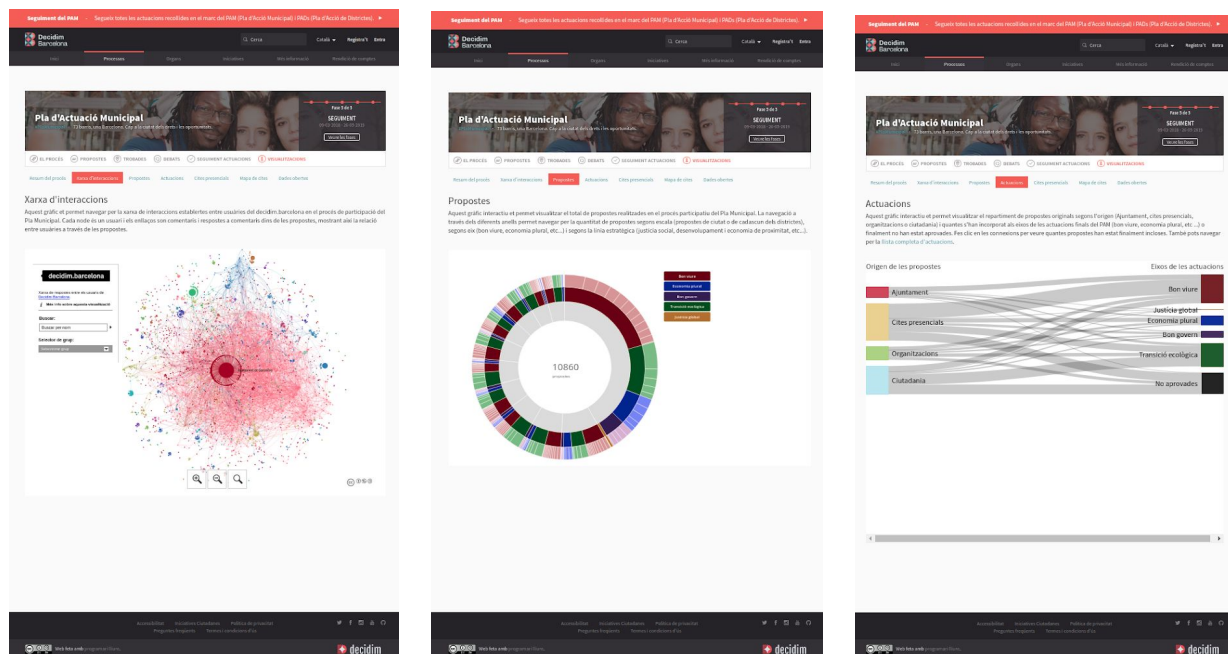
Seguiment del PAM · Segueix totes les actuacions recollides en el marc del PAM (Pla d'Acció Municipal) i PADs (Pla d'Acció de Districtes).

Decidim Barcelona
Cerca
Català
Registre't
Entra

Inici
Processos
Òrgans
Iniciatives
Més informació
Rendició de comptes

Pla d'Actuació Municipal
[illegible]
Fase 5 de 5
SEGUIMENT
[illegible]
Veure les fases

EL PROCÉS
PROPOSTES
TROBADES
DEBATS
SEGUIMENT ACTUACIONS
VISUALITZACIONS

Resum del procés
Xarxa d'interaccions
Propostes
Actuacions
Cites presencials
Mapa de cites
Dades obertes

Xarxa d'interaccions
Aquest gràfic interactiu permet navegar per la xarxa de interaccions establertes entre usuàries del decidim.barcelona en el procés de participació del Pla Municipal. Cada node és un usuari i els enllaços son comentaris i respostes a comentaris dins de les propostes, mostrant així la relació entre usuàries a través de les propostes.

decidim.barcelona
Xarxa de l'aquesta entre els usuaris de Decidim Barcelona
Buscar:
Buscar per nom
Selector de grup:

Propostes
Aquest gràfic interactiu et permet visualitzar el total de propostes realitzades en el procés participatiu del Pla Municipal. La navegació a través dels diferents anells permet navegar per la quantitat de propostes segons escala (propostes de ciutat o de cadascun dels districtes), segons eix (bon viure, economia plural, etc...) i segons la línia estratègica (justícia social, desenvolupament i economia de proximitat, etc...).

10860
propostes

Bon viure
Economia plural
Bon govern
Transició ecològica
Justícia global

Actuacions
Aquest gràfic interactiu et permet visualitzar el repartiment de propostes originals segons l'origen (Ajuntament, cites presencials, organitzacions o ciutadania) i quantes s'han incorporat als eixos de les actuacions finals del PAM (bon viure, economia plural, etc ...) o finalment no han estat aprovades. Fes clic en les connexions per veure quantes propostes han estat finalment incloses. També pots navegar per la llista completa d'actuacions.

Origen de les propostes
Eixos de les actuacions
Ajuntament
Cites presencials
Organitzacions
Ciutadania
Bon viure
Justícia global
Economia plural
Bon govern
Transició ecològica
No aprovades

Accessibilitat
Iniciatives Ciutadanes
Política de privacitat
Preguntes freqüents
Termes i condicions d'ús

Web feta amb programari lliure.
decidim